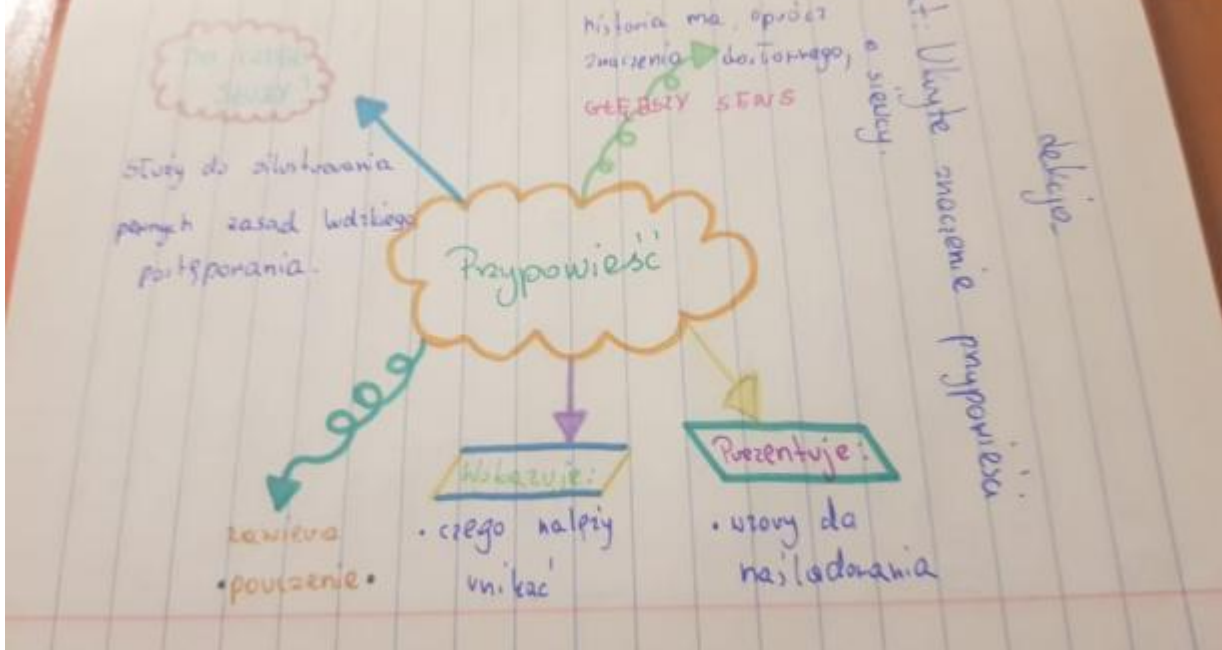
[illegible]

historia ma, oprócz znaczenia dosłownego, a także GŁĘBSZY SENS

Służy do zilustrowania pewnych zasad ludzkiego postępowania.

Przypowieść

zawiera
• pouczenie •

Wskazuje:
• czego należy unikać

Prezentuje:
• wzory do naśladowania

1. Ukryte znaczenie przypowieści: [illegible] siewcy.

lekcja